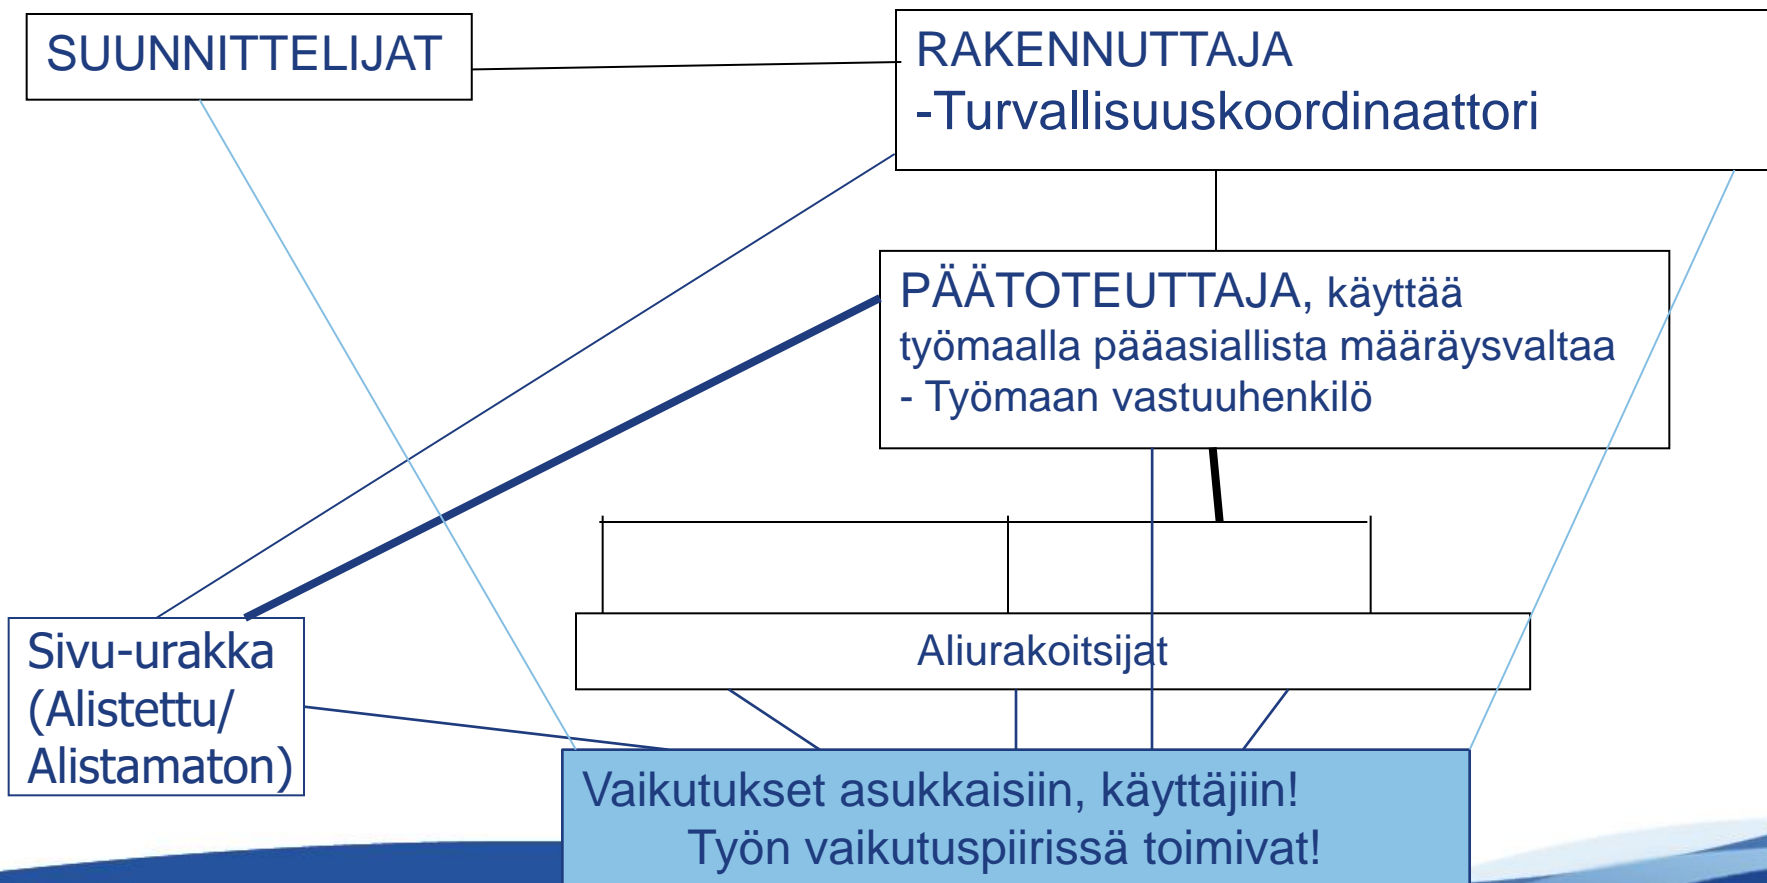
SUUNNITTELIJAT

RAKENNUTTAJA
-Turvallisuuskoordinaattori

PÄÄTOTEUTTAJA, käyttää työmaalla pääasiallista määräysvaltaa
- Työmaan vastuuhenkilö

Aliurakoitsijat

Sivu-urakka (Alistettu/ Alistamaton)

Vaikutukset asukkaisiin, käyttäjiin!
Työn vaikutuspiirissä toimivat!